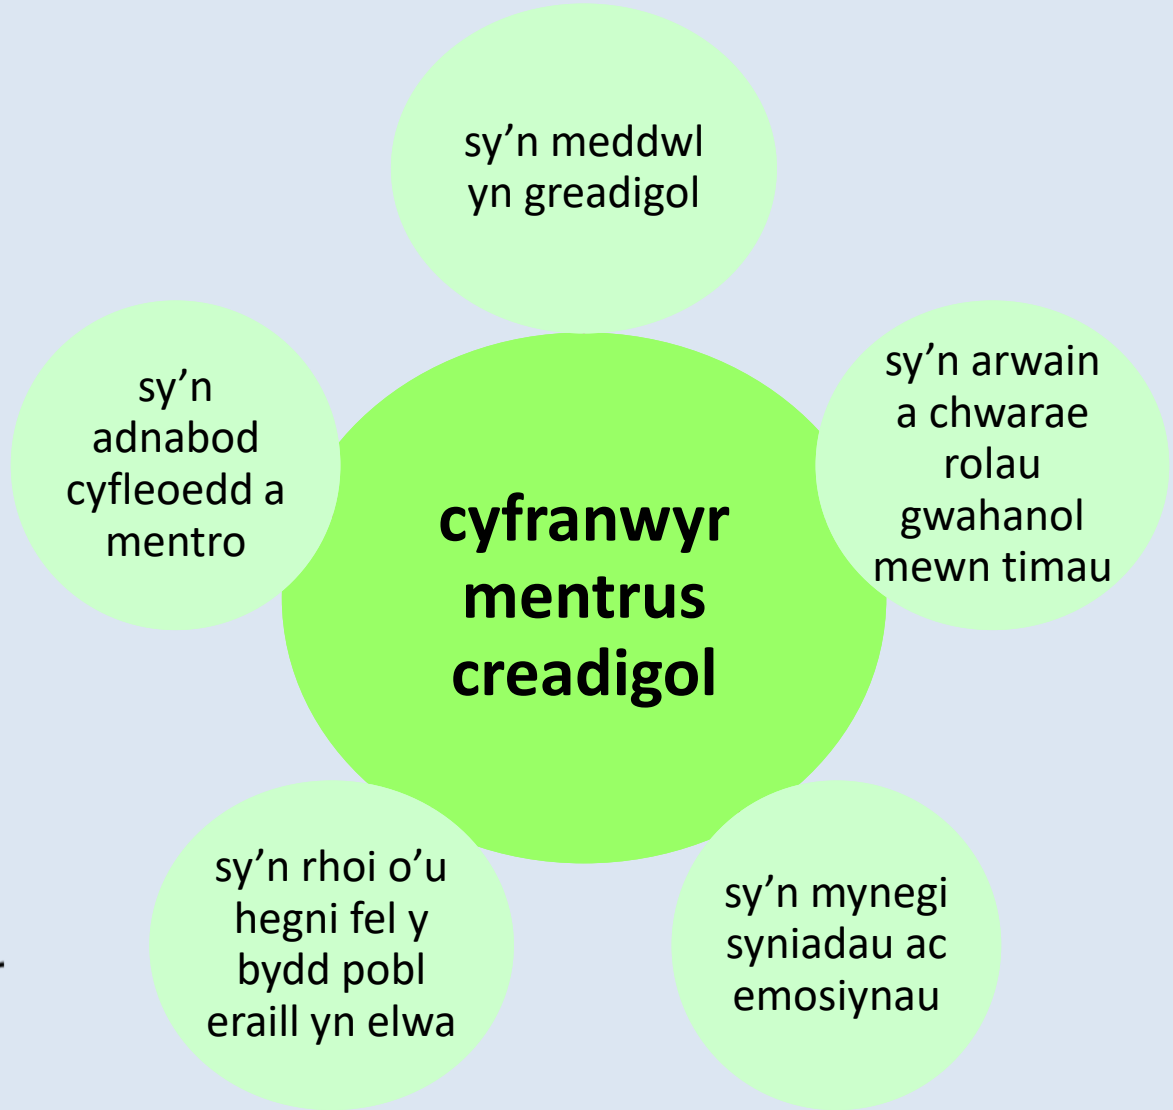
sy’n meddwl yn greadigol

sy’n adnabod cyfleoedd a mentro

cyfranwyr mentrus creadigol

sy’n arwain a chwarae rolau gwahanol mewn timau

sy’n rhoi o’u hegni fel y bydd pobl eraill yn elwa

sy’n mynegi syniadau ac emosiynau